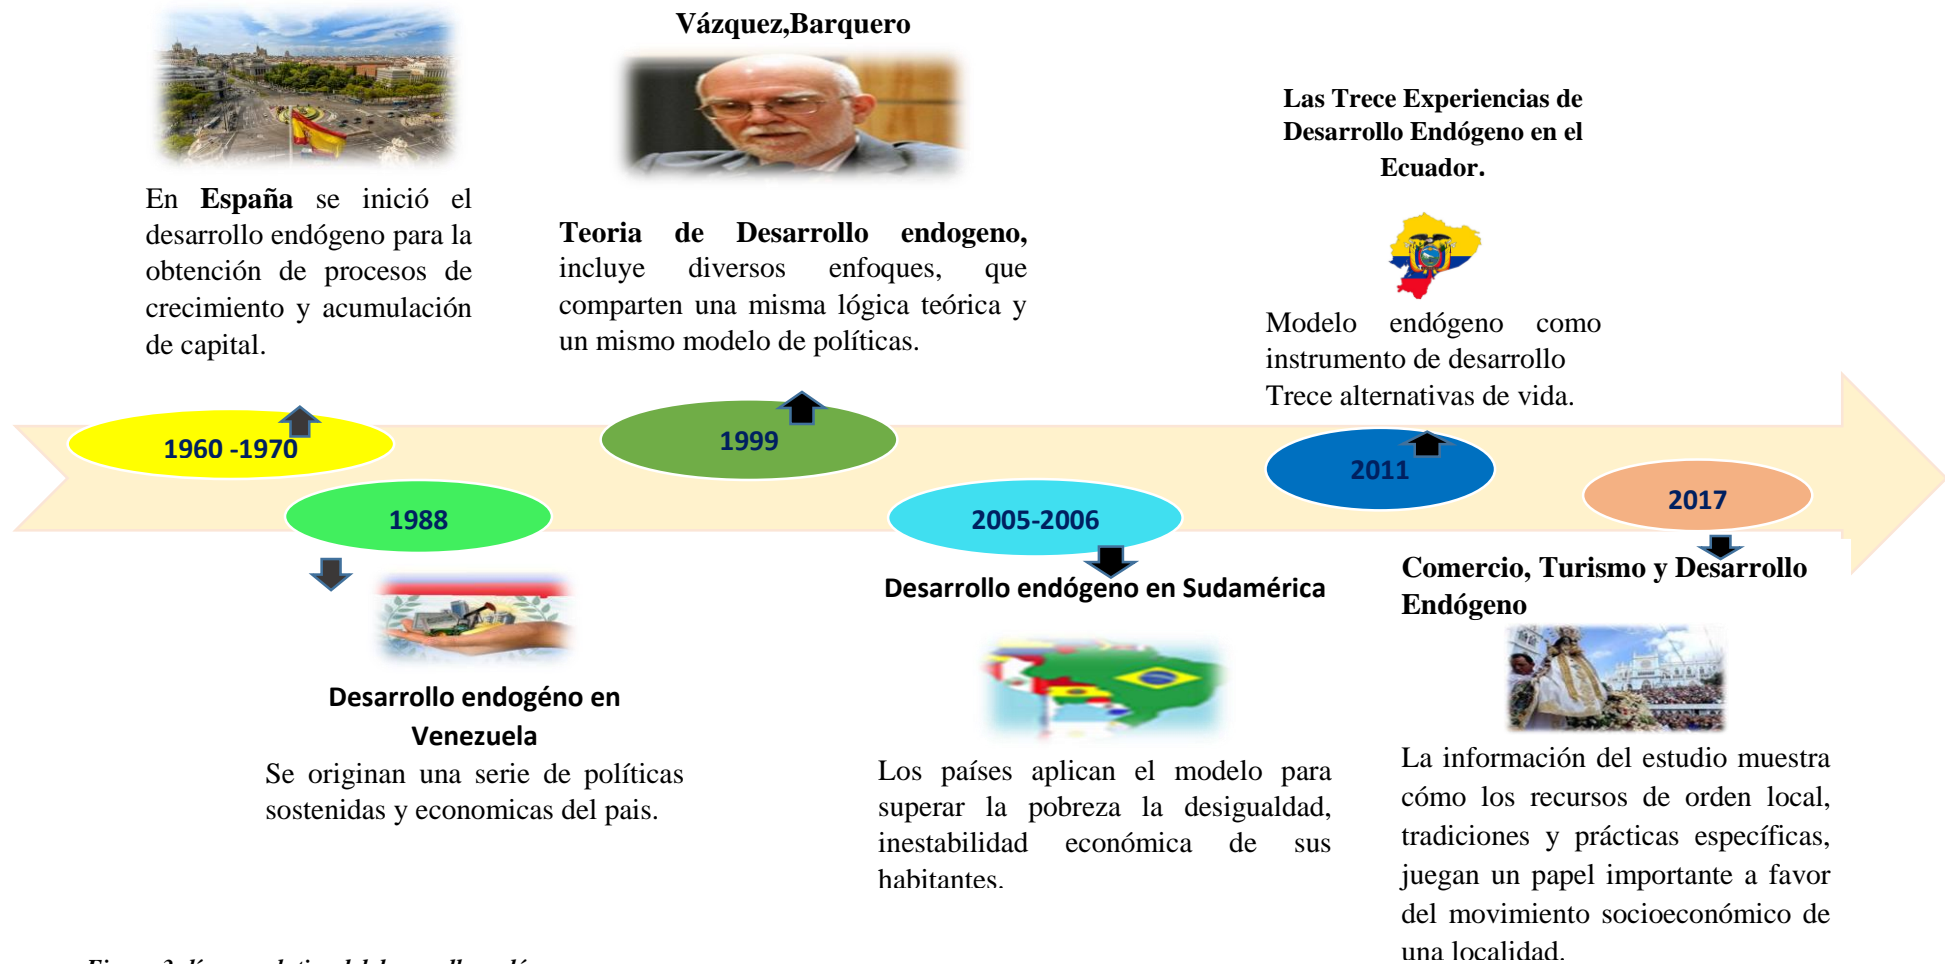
Vázquez,Barquero

En **España** se inició el desarrollo endógeno para la obtención de procesos de crecimiento y acumulación de capital.

**Teoria de Desarrollo endogeno,** incluye diversos enfoques, que comparten una misma lógica teórica y un mismo modelo de políticas.

Las Trece Experiencias de Desarrollo Endógeno en el Ecuador.

Modelo endógeno como instrumento de desarrollo Trece alternativas de vida.

1960 -1970

1999

2011

2017

1988

2005-2006

Desarrollo endógeno en Sudamérica

Comercio, Turismo y Desarrollo Endógeno

Desarrollo endogéno en Venezuela

Se originan una serie de políticas sostenidas y economicas del pais.

Los países aplican el modelo para superar la pobreza la desigualdad, inestabilidad económica de sus habitantes.

La información del estudio muestra cómo los recursos de orden local, tradiciones y prácticas específicas, juegan un papel importante a favor del movimiento socioeconómico de una localidad.

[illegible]